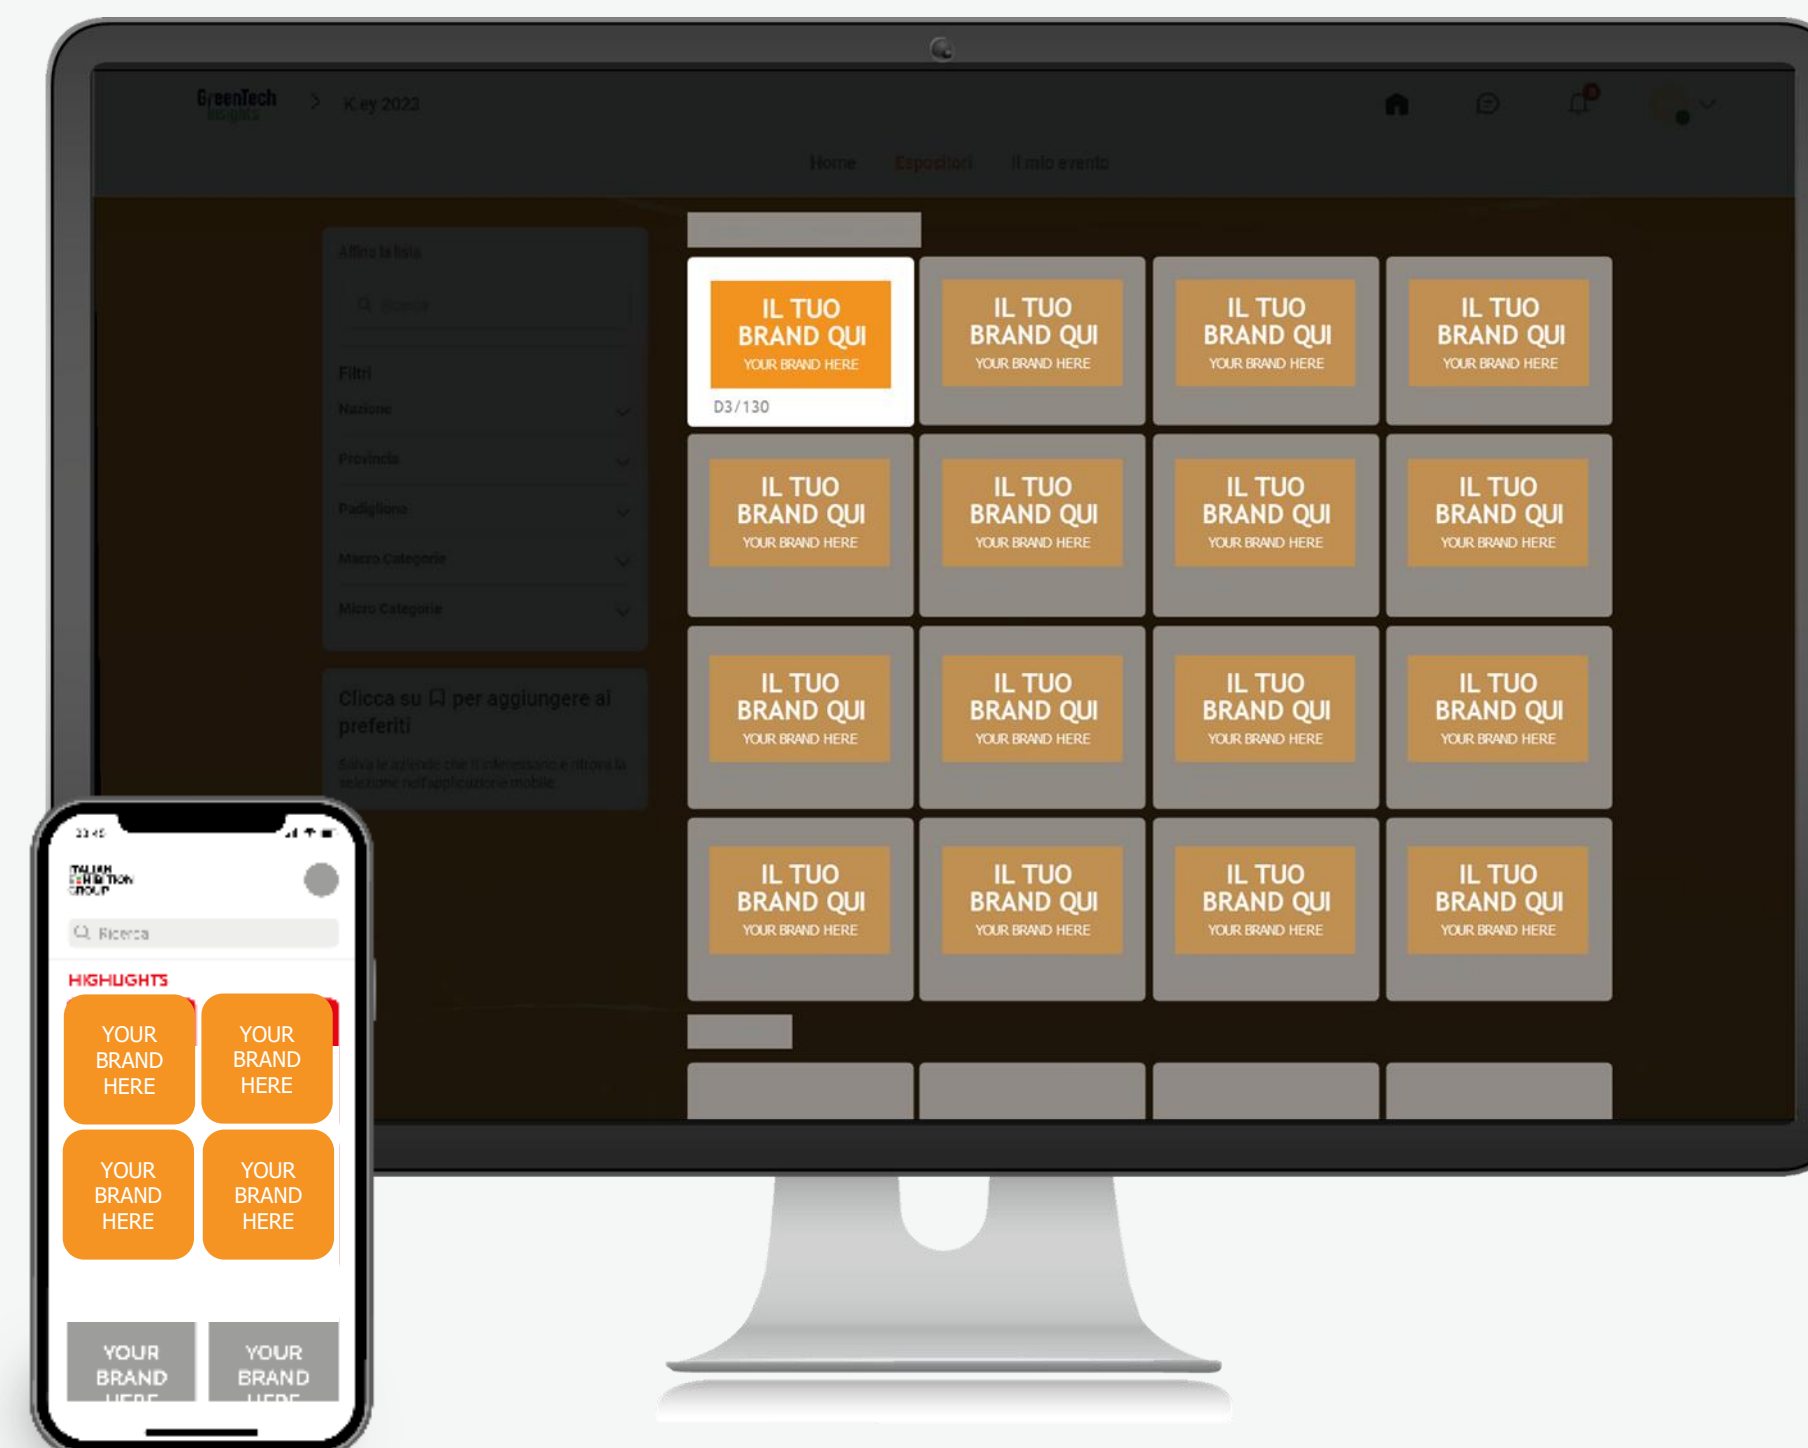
GreenTech Insights > Key 2023

Home Espositori Il mio evento

Affina la lista

Ricerca

Filtri

Nazione

Provincia

Padiglione

Macro Categorie

Micro Categorie

Clicca su per aggiungere ai preferiti

Salva le aziende che ti interessano e ritrova la selezione nell'applicazione mobile.

IL TUO BRAND QUI
YOUR BRAND HERE
D3/130

IL TUO BRAND QUI
YOUR BRAND HERE

IL TUO BRAND QUI
YOUR BRAND HERE

IL TUO BRAND QUI
YOUR BRAND HERE

IL TUO BRAND QUI
YOUR BRAND HERE

IL TUO BRAND QUI
YOUR BRAND HERE

IL TUO BRAND QUI
YOUR BRAND HERE

IL TUO BRAND QUI
YOUR BRAND HERE

IL TUO BRAND QUI
YOUR BRAND HERE

IL TUO BRAND QUI
YOUR BRAND HERE

IL TUO BRAND QUI
YOUR BRAND HERE

IL TUO BRAND QUI
YOUR BRAND HERE

IL TUO BRAND QUI
YOUR BRAND HERE

IL TUO BRAND QUI
YOUR BRAND HERE

IL TUO BRAND QUI
YOUR BRAND HERE

IL TUO BRAND QUI
YOUR BRAND HERE

23:45

ITALIAN EXHIBITION GROUP

Ricerca

HIGHLIGHTS

YOUR BRAND HERE

YOUR BRAND HERE

YOUR BRAND HERE

YOUR BRAND HERE

YOUR BRAND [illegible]

YOUR BRAND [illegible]